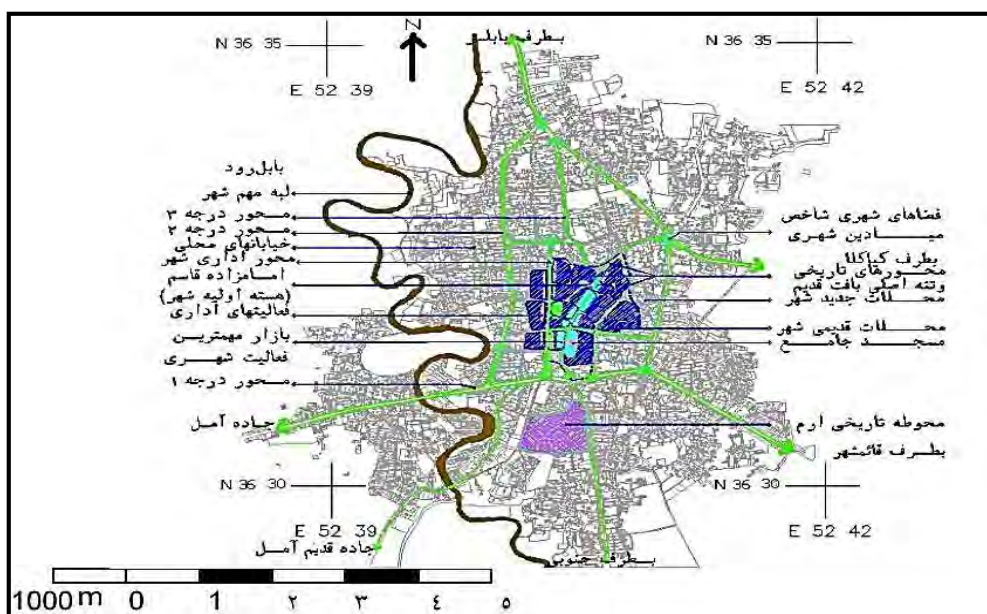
N 36 35
E 52 39
N
بطرف بابل
N 36 35
E 52 42

بابلرود
لبه مهم شهر
محور درجه ۳
محور درجه ۲
خیابانهای محلی
محور اداری شهر
امامزاده قاسم (هسته اولیه شهر)
فعالیتهای اداری
بازار مهمترین فعالیت شهری
محور درجه ۱
جاده آمل

فضاهای شهری شاخص
میادین شهری
بطرف کیاکلا
محورهای تاریخی وتنه اصلی بافت قدیم
محلات جدید شهر
محلات قدیمی شهر
مسجد جامع
محوطه تاریخی ارم
بطرف قائمشهر

N 36 30
E 52 39
جاده قدیم آمل
بطرف جنوب
N 36 30
E 52 42

1000m 0 1 ۲ ۳ ٤ ٥